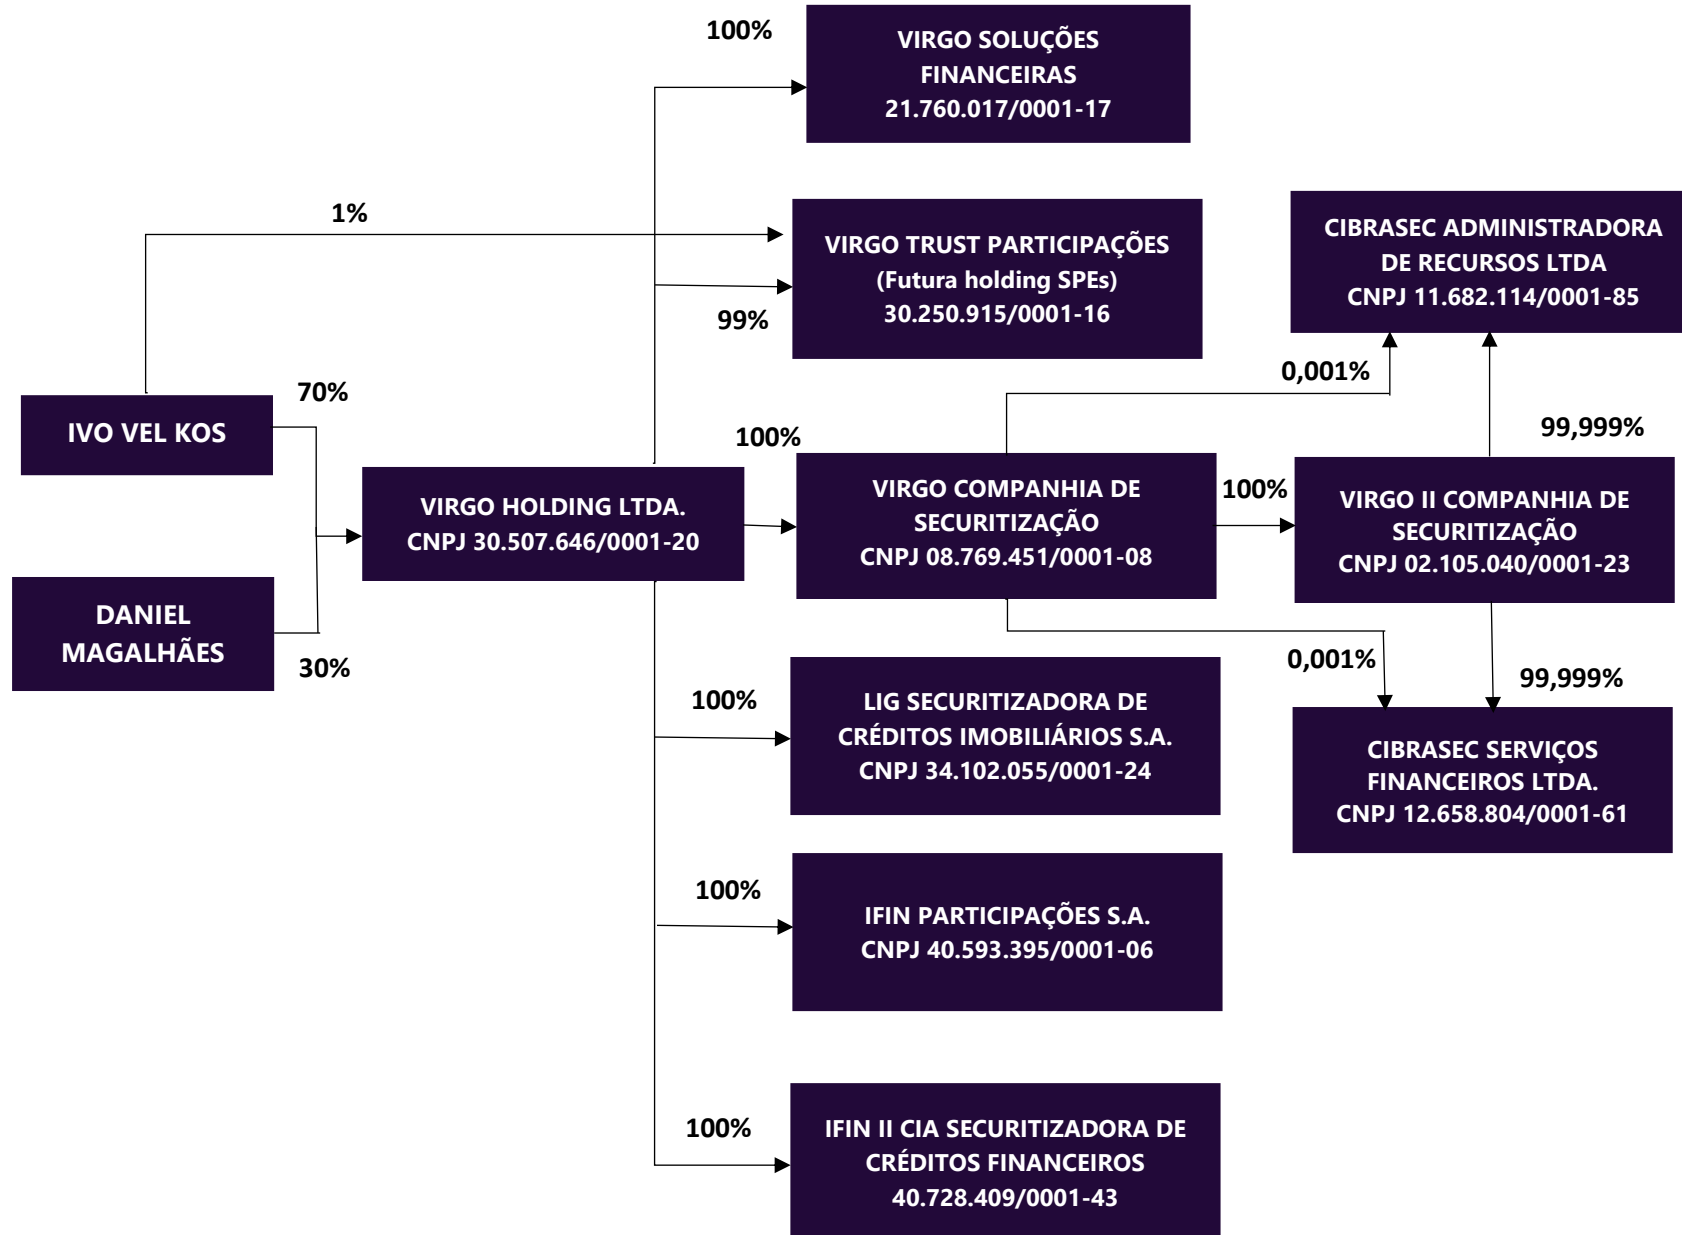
100%

VIRGO SOLUÇÕES FINANCEIRAS
21.760.017/0001-17

1%

VIRGO TRUST PARTICIPAÇÕES
(Futura holding SPEs)
30.250.915/0001-16

99%

CIBRASEC ADMINISTRADORA DE RECURSOS LTDA
CNPJ 11.682.114/0001-85

0,001%

99,999%

IVO VEL KOS

70%

100%

VIRGO HOLDING LTDA.
CNPJ 30.507.646/0001-20

VIRGO COMPANHIA DE SECURITIZAÇÃO
CNPJ 08.769.451/0001-08

100%

VIRGO II COMPANHIA DE SECURITIZAÇÃO
CNPJ 02.105.040/0001-23

DANIEL MAGALHÃES

30%

0,001%

99,999%

100%

LIG SECURITIZADORA DE CRÉDITOS IMOBILIÁRIOS S.A.
CNPJ 34.102.055/0001-24

CIBRASEC SERVIÇOS FINANCEIROS LTDA.
CNPJ 12.658.804/0001-61

100%

IFIN PARTICIPAÇÕES S.A.
CNPJ 40.593.395/0001-06

100%

IFIN II CIA SECURITIZADORA DE CRÉDITOS FINANCEIROS
40.728.409/0001-43